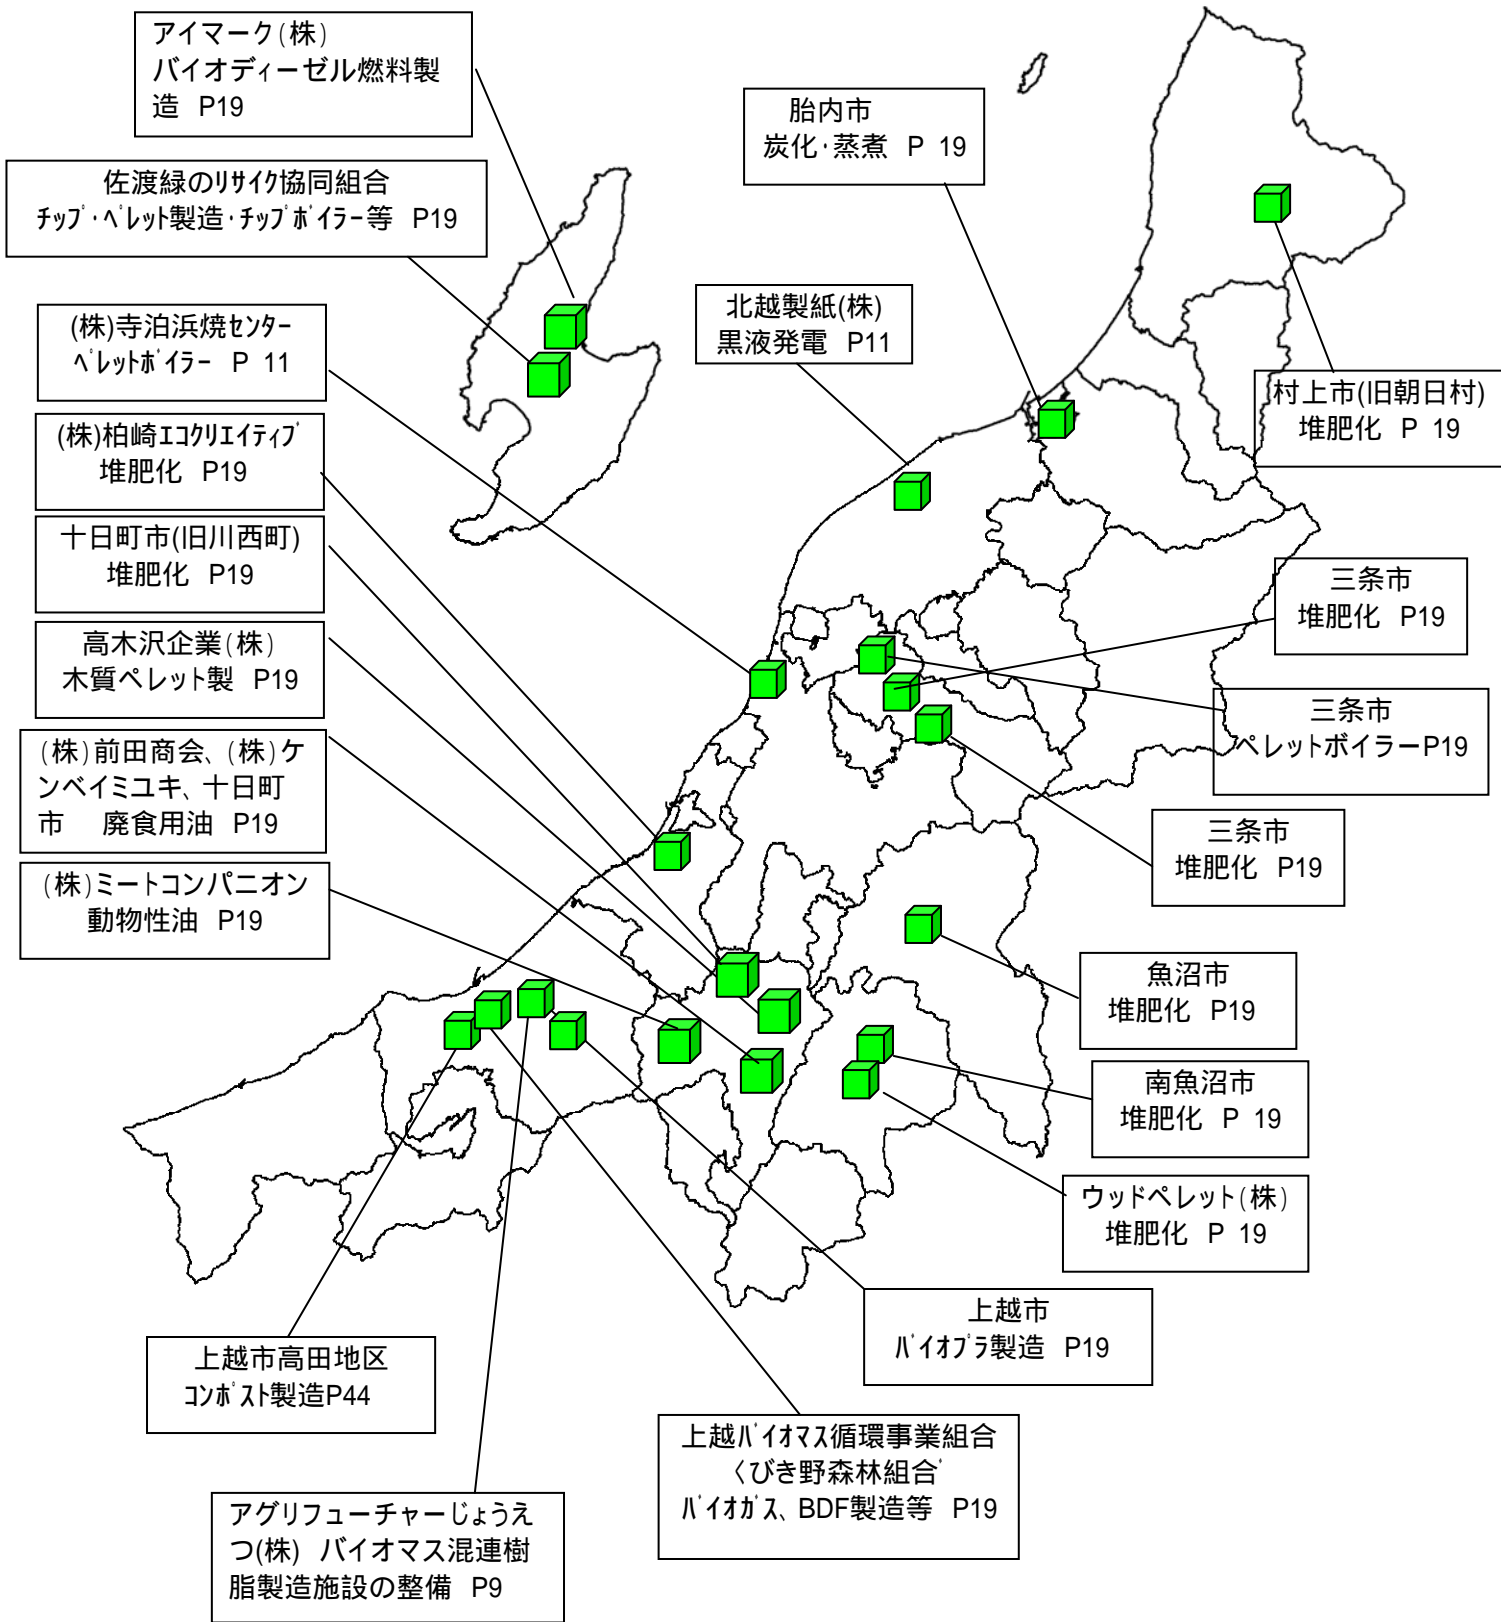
アイマーク(株)
バイオディーゼル燃料製造 P19

佐渡緑のリサイク協同組合
ﾁｯﾌﾟ･ﾍﾟﾚｯﾄ製造･ﾁｯﾌﾟﾎﾞｲﾗｰ等 P19

(株)寺泊浜焼ｾﾝﾀｰ
ﾍﾟﾚｯﾄﾎﾞｲﾗｰ P 11

(株)柏崎ｴｺｸﾘｴｲﾃｨﾌﾞ
堆肥化 P19

十日町市(旧川西町)
堆肥化 P19

高木沢企業(株)
木質ペレット製 P19

(株)前田商会、(株)ケンベイミユキ、十日町市 廃食用油 P19

(株)ミートコンパニオン
動物性油 P19

胎内市
炭化･蒸煮 P 19

北越製紙(株)
黒液発電 P11

村上市(旧朝日村)
堆肥化 P 19

三条市
堆肥化 P19

三条市
ペレットボイラーP19

三条市
堆肥化 P19

魚沼市
堆肥化 P19

南魚沼市
堆肥化 P 19

ウッドペレット(株)
堆肥化 P 19

上越市
ﾊﾞｲｵﾌﾟﾗ製造 P19

上越市高田地区
ｺﾝﾎﾟｽﾄ製造P44

上越ﾊﾞｲｵﾏｽ循環事業組合
くびき野森林組合ﾞ
ﾊﾞｲｵｶﾞｽ、BDF製造等 P19

アグリフューチャーじょうえつ(株) バイオマス混連樹脂製造施設の整備 P9